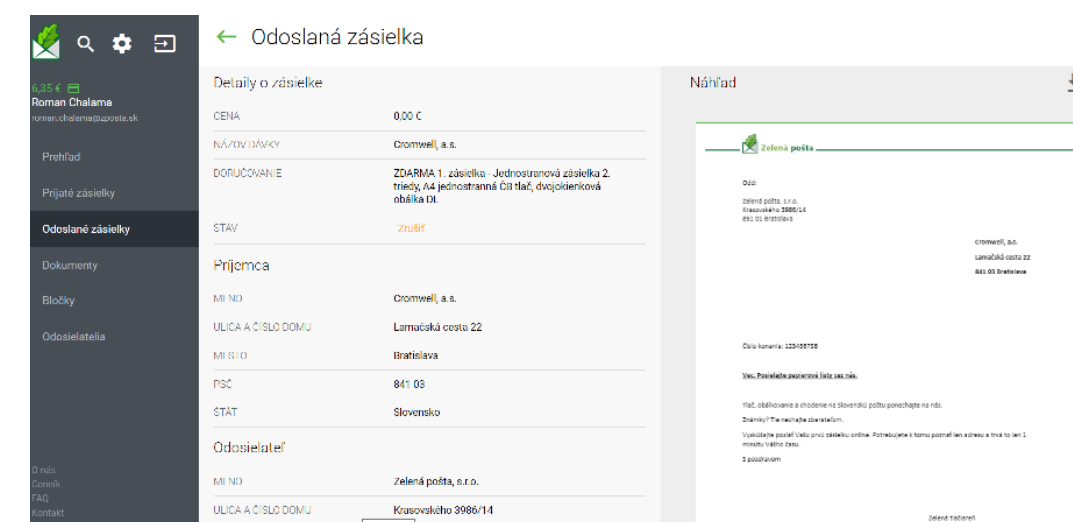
← Odoslaná zásielka

6,35 €
Roman Chalama
roman.chalama@zposta.sk

Prehľad
Prijaté zásielky
Odoslané zásielky
Dokumenty
Bločky
Odosielatelia

O nás
Cenník
FAQ
Kontakt

Detaily o zásielke

| | |
|---|---|
| CENA | 0,00 € |
| NÁZOV DÁVKY | Cromwell, a.s. |
| DORUČOVANIE | ZDARMA 1. zásielka - Jednostranová zásielka 2. triedy, A4 jednostranná ČB tlač, dvojokienková obálka DL |
| STAV | Zrušiť |

Príjemca

| | |
|---|---|
| MENO | Cromwell, a.s. |
| ULICA A ČÍSLO DOMU | Lamačská cesta 22 |
| MESTO | Bratislava |
| PSČ | 841 03 |
| ŠTÁT | Slovensko |

Odosielateľ

| | |
|---|---|
| MENO | Zelená pošta, s.r.o. |
| ULICA A ČÍSLO DOMU | Krasovského 3986/14 |

Náhľad

Zelená pošta

Odd:
Zelená pošta, s.r.o.
Krasovského 3986/14
851 01 Bratislava

Cromwell, a.s.
Lamačská cesta 22
841 03 Bratislava

Číslo konania: 123456758

Vec: Posielajte papierové listy cez nás.

Tlač, obálkovanie a chodenie na slovenskú poštu ponechajte na nás.

Známky? Tie nechajte zberateľom.

Vyskúšajte poslať Vašu prvú zásielku online. Potrebujete k tomu poznať len adresu a trvá to len 1 minútu Vášho času.

S pozdravom

Zelená tlačiareň